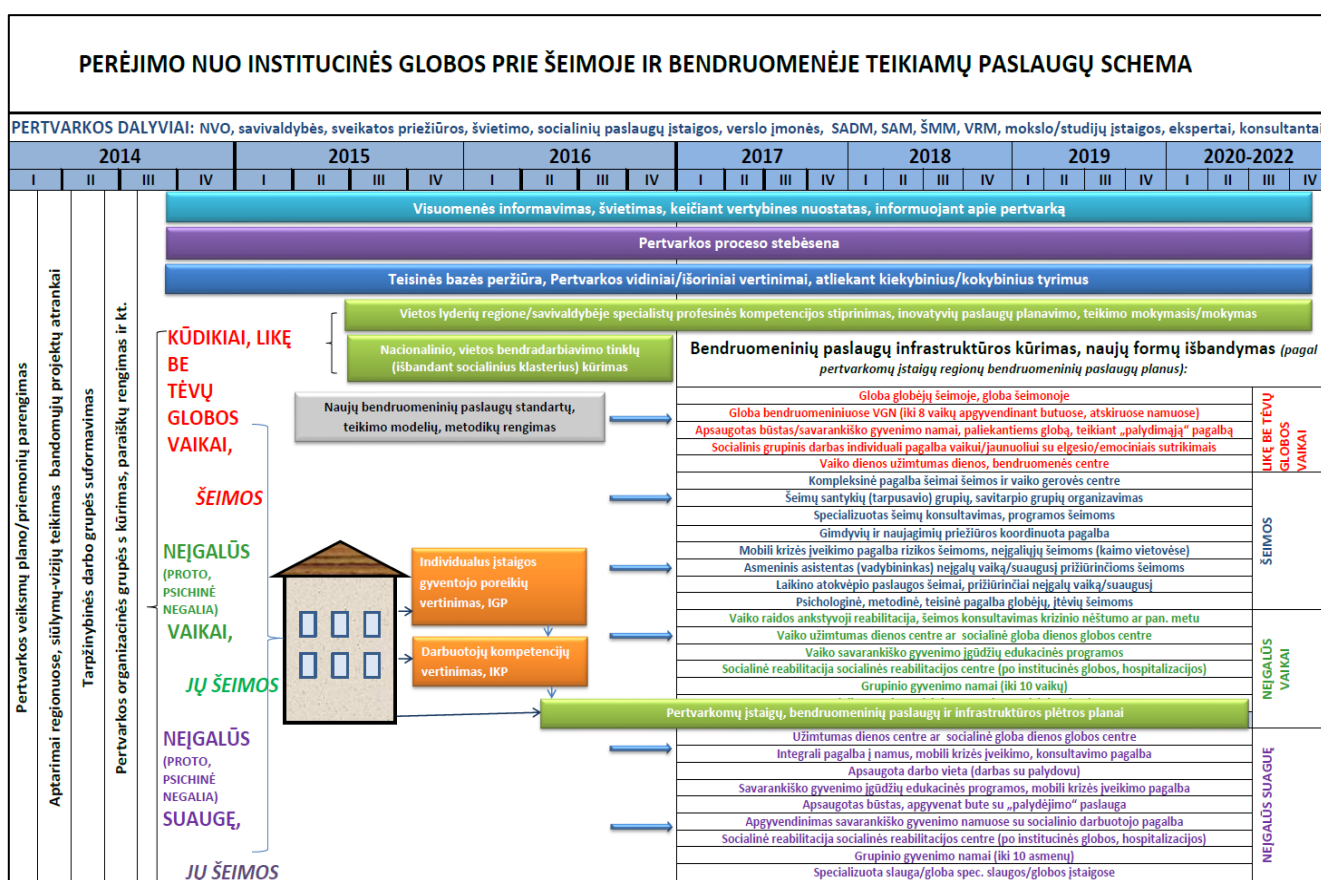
PERĖJIMO NUO INSTITUCINĖS GLOBOS PRIE ŠEIMOJE IR BENDRUOMENĖJE TEIKIAMŲ PASLAUGŲ SCHEMA

PERTVARKOS DALYVIAI: NVO, savivaldybės, sveikatos priežiūros, švietimo, socialinių paslaugų įstaigos, verslo įmonės, SADM, SAM, ŠMM, VRM, mokslo/studijų įstaigos, ekspertai, konsultantai

| 2014 | | | | 2015 | | | | 2016 | | | | 2017 | | | | 2018 | | | | 2019 | | | | 2020-2022 | | | |
|---|---|---|---|---|---|---|---|---|---|---|---|---|---|---|---|---|---|---|---|---|---|---|---|---|---|---|---|
| I | II | III | IV | I | II | III | IV | I | II | III | IV | I | II | III | IV | I | II | III | IV | I | II | III | IV | I | II | III | IV |

Pertvarkos veiksmų plano/priemonių parengimas

Aptarimai regionuose, siūlymų-vizijų teikimas bandomųjų projektų atrankai

Tarpžinybinės darbo grupės suformavimas

Pertvarkos organizacinės grupės s kūrimas, paraiškų rengimas ir kt.

Visuomenės informavimas, švietimas, keičiant vertybines nuostatas, informuojant apie pertvarką

Pertvarkos proceso stebėsena

Teisinės bazės peržiūra, Pertvarkos vidiniai/išoriniai vertinimai, atliekant kiekybinius/kokybinius tyrimus

Vietos lyderių regione/savivaldybėje specialistų profesinės kompetencijos stiprinimas, inovatyvių paslaugų planavimo, teikimo mokymasis/mokymas

Nacionalinio, vietos bendradarbiavimo tinklų (išbandant socialinius klasterius) kūrimas

KŪDIKIAI, LIKĘ BE TĖVŲ GLOBOS VAIKAI,

ŠEIMOS

NEĮGALŪS (PROTO, PSICHINĖ NEGALIA) VAIKAI,

JŲ ŠEIMOS

NEĮGALŪS (PROTO, PSICHINĖ NEGALIA) SUAUGĘ,

JŲ ŠEIMOS

Naujų bendruomeninių paslaugų standartų, teikimo modelių, metodikų rengimas

Individualus įstaigos gyventojo poreikių vertinimas, IGP

Darbuotojų kompetencijų vertinimas, IKP

Bendruomeninių paslaugų infrastruktūros kūrimas, naujų formų išbandymas (pagal pertvarkomų įstaigų regionų bendruomeninių paslaugų planus):

Globa globėjų šeimoje, globa šeimynoje
Globa bendruomeniniuose VGN (iki 8 vaikų apgyvendinant butuose, atskiruose namuose)
Apsaugotas būstas/savarankiško gyvenimo namai, paliekantiems globą, teikiant „palydimąją" pagalbą
Socialinis grupinis darbas individuali pagalba vaikui/jaunuoliui su elgesio/emociniais sutrikimais
Vaiko dienos užimtumas dienos, bendruomenės centre

LIKĘ BE TĖVŲ GLOBOS VAIKAI

Kompleksinė pagalba šeimai šeimos ir vaiko gerovės centre
Šeimų santykių (tarpusavio) grupių, savitarpio grupių organizavimas
Specializuotas šeimų konsultavimas, programos šeimoms
Gimdyvių ir naujagimių priežiūros koordinuota pagalba
Mobili krizės įveikimo pagalba rizikos šeimoms, neįgaliųjų šeimoms (kaimo vietovėse)
Asmeninis asistentas (vadybininkas) neįgalų vaiką/suaugusį prižiūrinčioms šeimoms
Laikino atokvėpio paslaugos šeimai, prižiūrinčiai neįgalų vaiką/suaugusį
Psichologinė, metodinė, teisinė pagalba globėjų, įtėvių šeimoms

ŠEIMOS

Vaiko raidos ankstyvoji reabilitacija, šeimos konsultavimas krizinio nėštumo ar pan. metu
Vaiko užimtumas dienos centre ar socialinė globa dienos globos centre
Vaiko savarankiško gyvenimo įgūdžių edukacinės programos
Socialinė reabilitacija socialinės reabilitacijos centre (po institucinės globos, hospitalizacijos)
Grupinio gyvenimo namai (iki 10 vaikų)

NEĮGALŪS VAIKAI

Pertvarkomų įstaigų, bendruomeninių paslaugų ir infrastruktūros plėtros planai

Užimtumas dienos centre ar socialinė globa dienos globos centre
Integrali pagalba į namus, mobili krizės įveikimo, konsultavimo pagalba
Apsaugota darbo vieta (darbas su palydovu)
Savarankiško gyvenimo įgūdžių edukacinės programos, mobili krizės įveikimo pagalba
Apsaugotas būstas, apgyvenat bute su „palydėjimo" paslauga
Apgyvendinimas savarankiško gyvenimo namuose su socialinio darbuotojo pagalba
Socialinė reabilitacija socialinės reabilitacijos centre (po institucinės globos, hospitalizacijos)
Grupinio gyvenimo namai (iki 10 asmenų)
Specializuota slauga/globa spec. slaugos/globos įstaigose

NEĮGALŪS SUAUGĘ